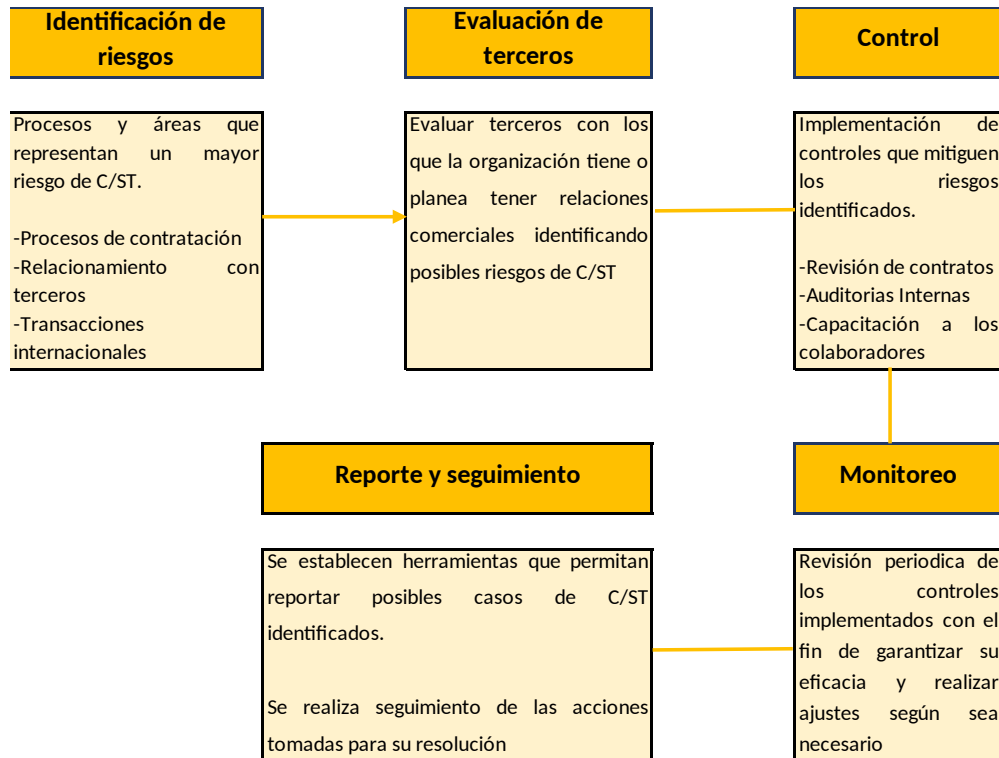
Identificación de riesgos

Procesos y áreas que representan un mayor riesgo de C/ST.

-Procesos de contratación
-Relacionamiento con terceros
-Transacciones internacionales

Evaluación de terceros

Evaluar terceros con los que la organización tiene o planea tener relaciones comerciales identificando posibles riesgos de C/ST

Control

Implementación de controles que mitiguen los riesgos identificados.

-Revisión de contratos
-Auditorias Internas
-Capacitación a los colaboradores

Reporte y seguimiento

Se establecen herramientas que permitan reportar posibles casos de C/ST identificados.

Se realiza seguimiento de las acciones tomadas para su resolución

Monitoreo

Revisión periodica de los controles implementados con el fin de garantizar su eficacia y realizar ajustes según sea necesario